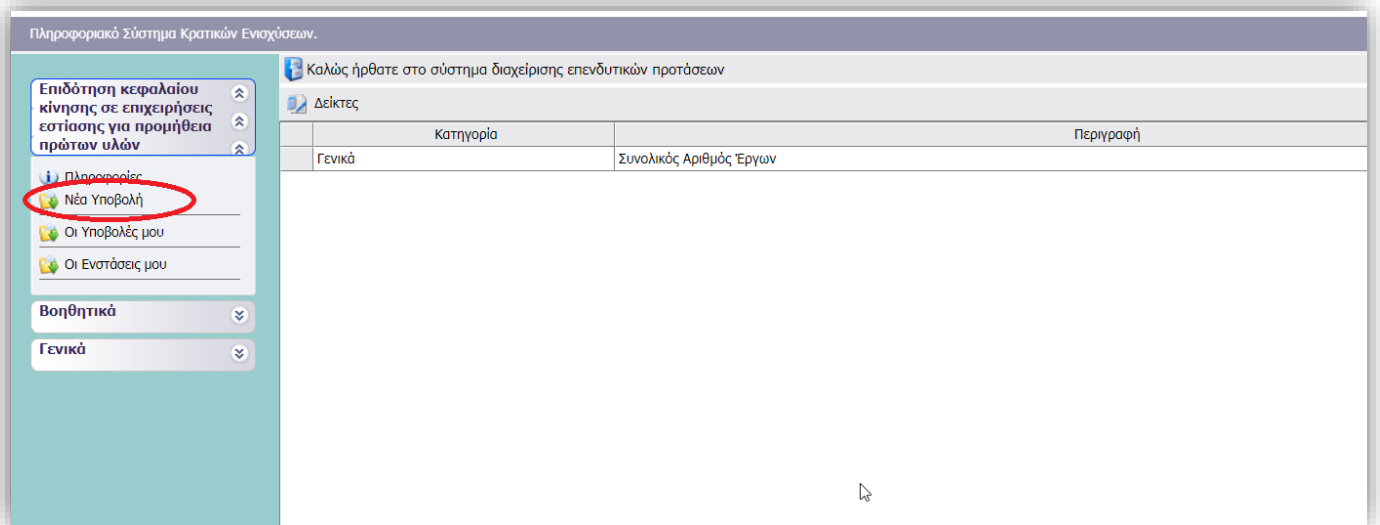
Πληροφοριακό Σύστημα Κρατικών Ενισχύσεων.

Επιδότηση κεφαλαίου κίνησης σε επιχειρήσεις εστίασης για προμήθεια πρώτων υλών

Πληροφορίες

Νέα Υποβολή

Οι Υποβολές μου

Οι Ενστάσεις μου

Βοηθητικά

Γενικά

Καλώς ήρθατε στο σύστημα διαχείρισης επενδυτικών προτάσεων

Δείκτες

| | Κατηγορία | Περιγραφή |
|---|---|---|
| | Γενικά | Συνολικός Αριθμός Έργων |